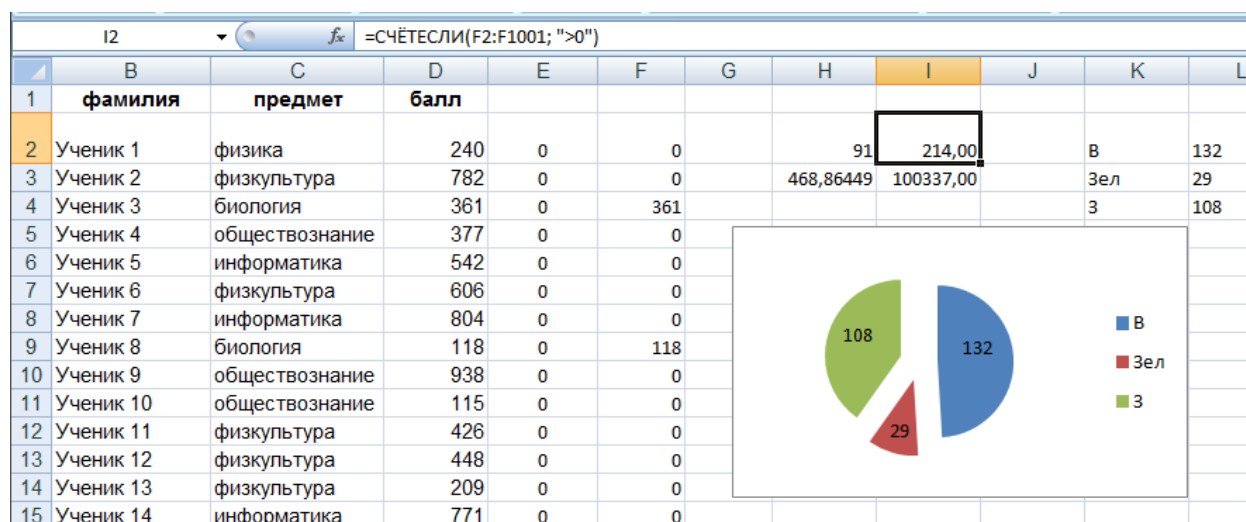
I2 $f_x$ =СЧЁТЕСЛИ(F2:F1001; ">0")

| | B | C | D | E | F | G | H | I | J | K | L |
|---|---|---|---|---|---|---|---|---|---|---|---|
| 1 | фамилия | предмет | балл | | | | | | | | |
| 2 | Ученик 1 | физика | 240 | 0 | 0 | | 91 | 214,00 | | В | 132 |
| 3 | Ученик 2 | физкультура | 782 | 0 | 0 | | 468,86449 | 100337,00 | | Зел | 29 |
| 4 | Ученик 3 | биология | 361 | 0 | 361 | | | | | З | 108 |
| 5 | Ученик 4 | обществознание | 377 | 0 | 0 | | | | | | |
| 6 | Ученик 5 | информатика | 542 | 0 | 0 | | | | | | |
| 7 | Ученик 6 | физкультура | 606 | 0 | 0 | | | | | | |
| 8 | Ученик 7 | информатика | 804 | 0 | 0 | | | | | | |
| 9 | Ученик 8 | биология | 118 | 0 | 118 | | | | | | |
| 10 | Ученик 9 | обществознание | 938 | 0 | 0 | | | | | | |
| 11 | Ученик 10 | обществознание | 115 | 0 | 0 | | | | | | |
| 12 | Ученик 11 | физкультура | 426 | 0 | 0 | | | | | | |
| 13 | Ученик 12 | физкультура | 448 | 0 | 0 | | | | | | |
| 14 | Ученик 13 | физкультура | 209 | 0 | 0 | | | | | | |
| 15 | Ученик 14 | информатика | 771 | 0 | 0 | | | | | | |

108
132
29
В
Зел
З